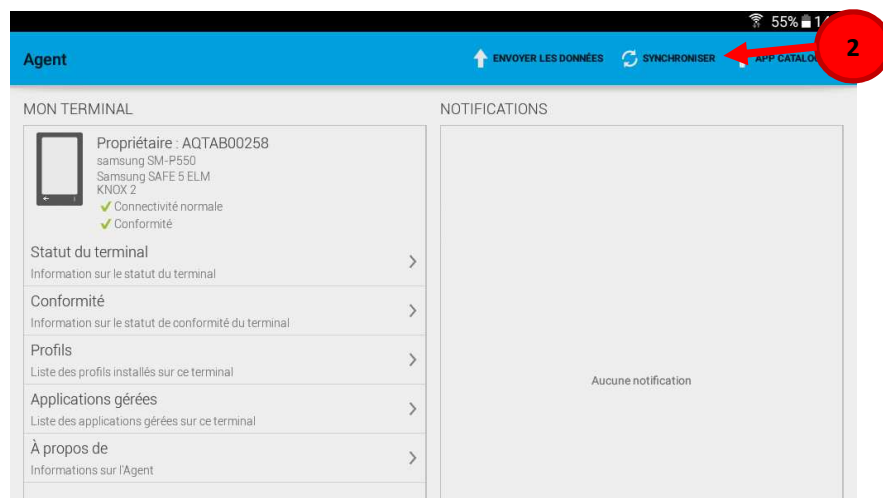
55% 1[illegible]

Agent

ENVOYER LES DONNÉES

SYNCHRONISER

APP CATALO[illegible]

2

MON TERMINAL

Propriétaire : AQTAB00258
samsung SM-P550
Samsung SAFE 5 ELM
KNOX 2
Connectivité normale
Conformité

Statut du terminal
Information sur le statut du terminal

Conformité
Information sur le statut de conformité du terminal

Profils
Liste des profils installés sur ce terminal

Applications gérées
Liste des applications gérées sur ce terminal

À propos de
Informations sur l'Agent

NOTIFICATIONS

Aucune notification